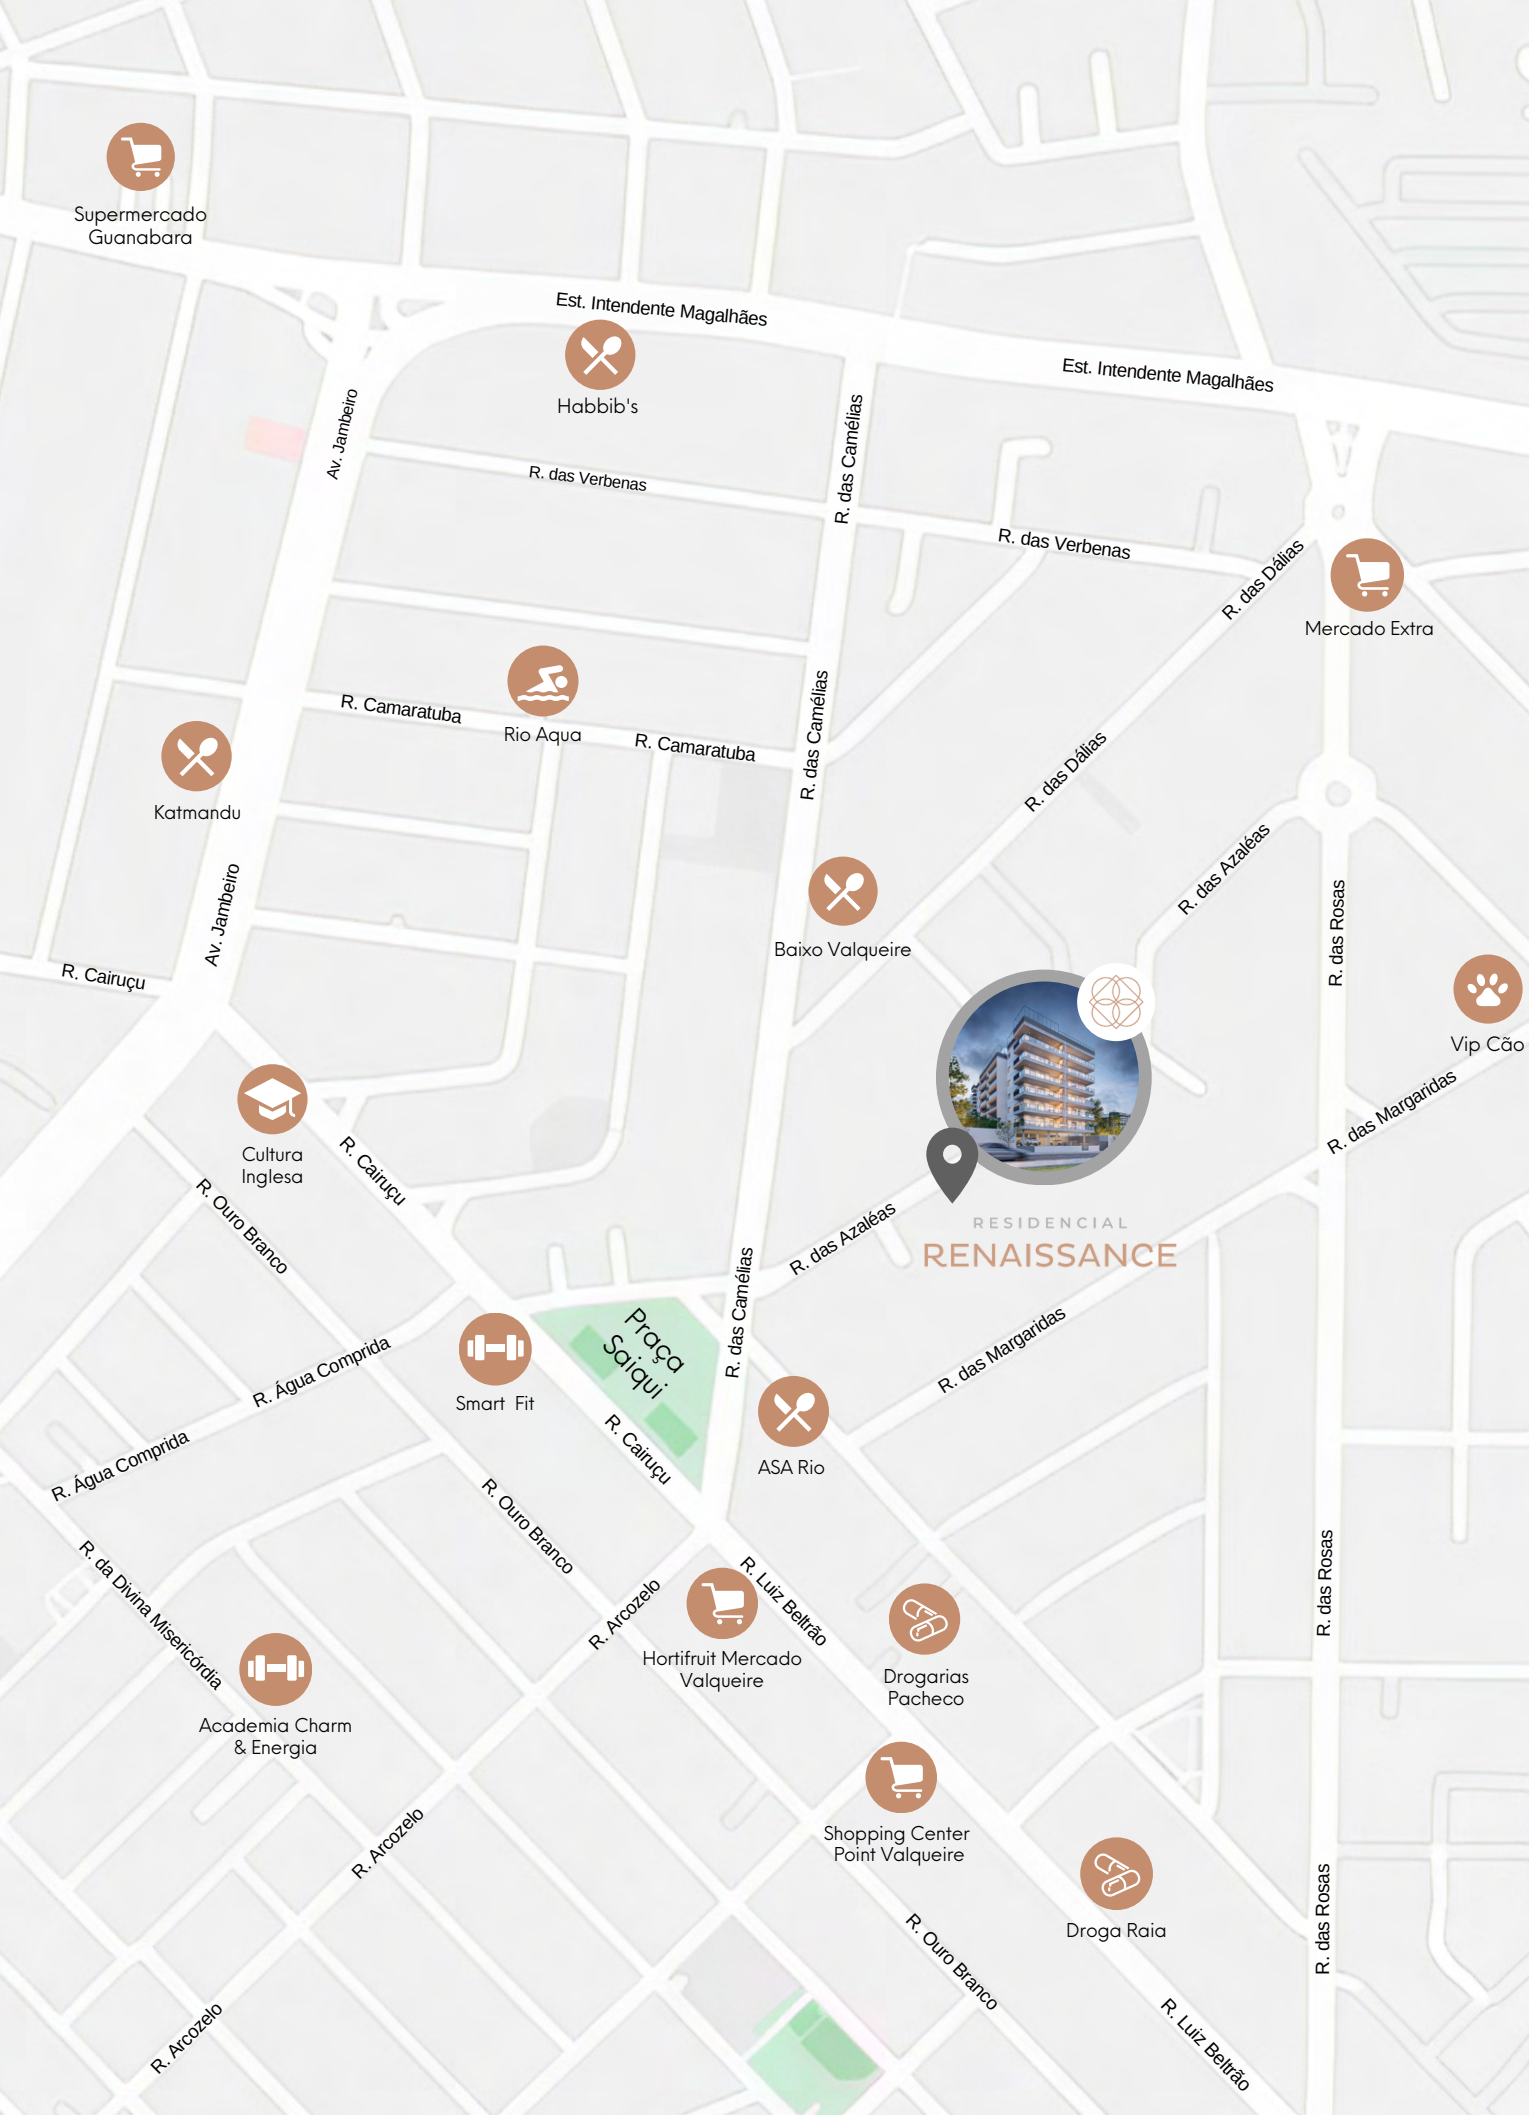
Supermercado Guanabara

Est. Intendente Magalhães

Habbib's

Est. Intendente Magalhães

Av. Jambeiro

R. das Verbenas

R. das Camélias

R. das Verbenas

R. das Dálias

Mercado Extra

R. Camaratuba

Rio Aqua

R. Camaratuba

R. das Camélias

Katmandu

R. das Dálias

R. das Azaléas

R. das Rosas

Baixo Valqueire

Av. Jambeiro

R. Cairuçu

Vip Cão

R. das Margaridas

Cultura Inglesa

R. Cairuçu

R. Ouro Branco

RESIDENCIAL
RENAISSANCE

R. das Azaléas

R. das Camélias

Praça Saiqui

R. Água Comprida

Smart Fit

R. das Margaridas

R. Água Comprida

R. Cairuçu

ASA Rio

R. Ouro Branco

R. da Divina Misericórdia

R. Luiz Beltrão

R. Arcozelo

R. das Rosas

Hortifruit Mercado Valqueire

Drogarias Pacheco

Academia Charm & Energia

Shopping Center Point Valqueire

R. Arcozelo

Droga Raia

R. Ouro Branco

R. das Rosas

R. Arcozelo

R. Luiz Beltrão